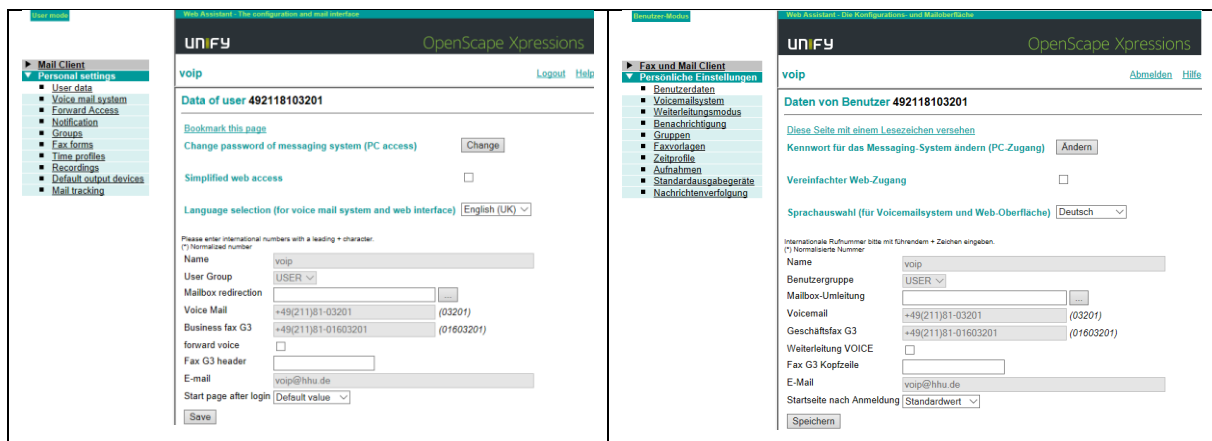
User mode

Web Assistant - The configuration and mail interface

UNIFY OpenScape Xpressions

▶ Mail Client
▼ Personal settings
User data
Voice mail system
Forward Access
Notification
Groups
Fax forms
Time profiles
Recordings
Default output devices
Mail tracking

voip Logout Help

Data of user 492118103201

Bookmark this page
Change password of messaging system (PC access) Change

Simplified web access

Language selection (for voice mail system and web interface) English (UK)

Please enter international numbers with a leading + character.
(*) Normalized number

| | | |
|---|---|---|
| Name | voip | |
| User Group | USER | |
| Mailbox redirection | | ... |
| Voice Mail | +49(211)81-03201 | (03201) |
| Business fax G3 | +49(211)81-01603201 | (01603201) |
| forward voice | | |
| Fax G3 header | | |
| E-mail | voip@hhu.de | |
| Start page after login | Default value | |

Save

Benutzer-Modus

Web Assistant - Die Konfigurations- und Mailoberfläche

UNIFY OpenScape Xpressions

▶ Fax und Mail Client
▼ Persönliche Einstellungen
Benutzerdaten
Voicemailsystem
Weiterleitungsmodus
Benachrichtigung
Gruppen
Faxvorlagen
Zeitprofile
Aufnahmen
Standardausgabegeräte
Nachrichtenverfolgung

voip Abmelden Hilfe

Daten von Benutzer 492118103201

Diese Seite mit einem Lesezeichen versehen
Kennwort für das Messaging-System ändern (PC-Zugang) Ändern

Vereinfachter Web-Zugang

Sprachauswahl (für Voicemailsystem und Web-Oberfläche) Deutsch

Internationale Rufnummer bitte mit führendem + Zeichen eingeben.
(*) Normalisierte Nummer

| | | |
|---|---|---|
| Name | voip | |
| Benutzergruppe | USER | |
| Mailbox-Umleitung | | ... |
| Voicemail | +49(211)81-03201 | (03201) |
| Geschäftsfax G3 | +49(211)81-01603201 | (01603201) |
| Weiterleitung VOICE | | |
| Fax G3 Kopfzeile | | |
| E-Mail | voip@hhu.de | |
| Startseite nach Anmeldung | Standardwert | |

Speichern